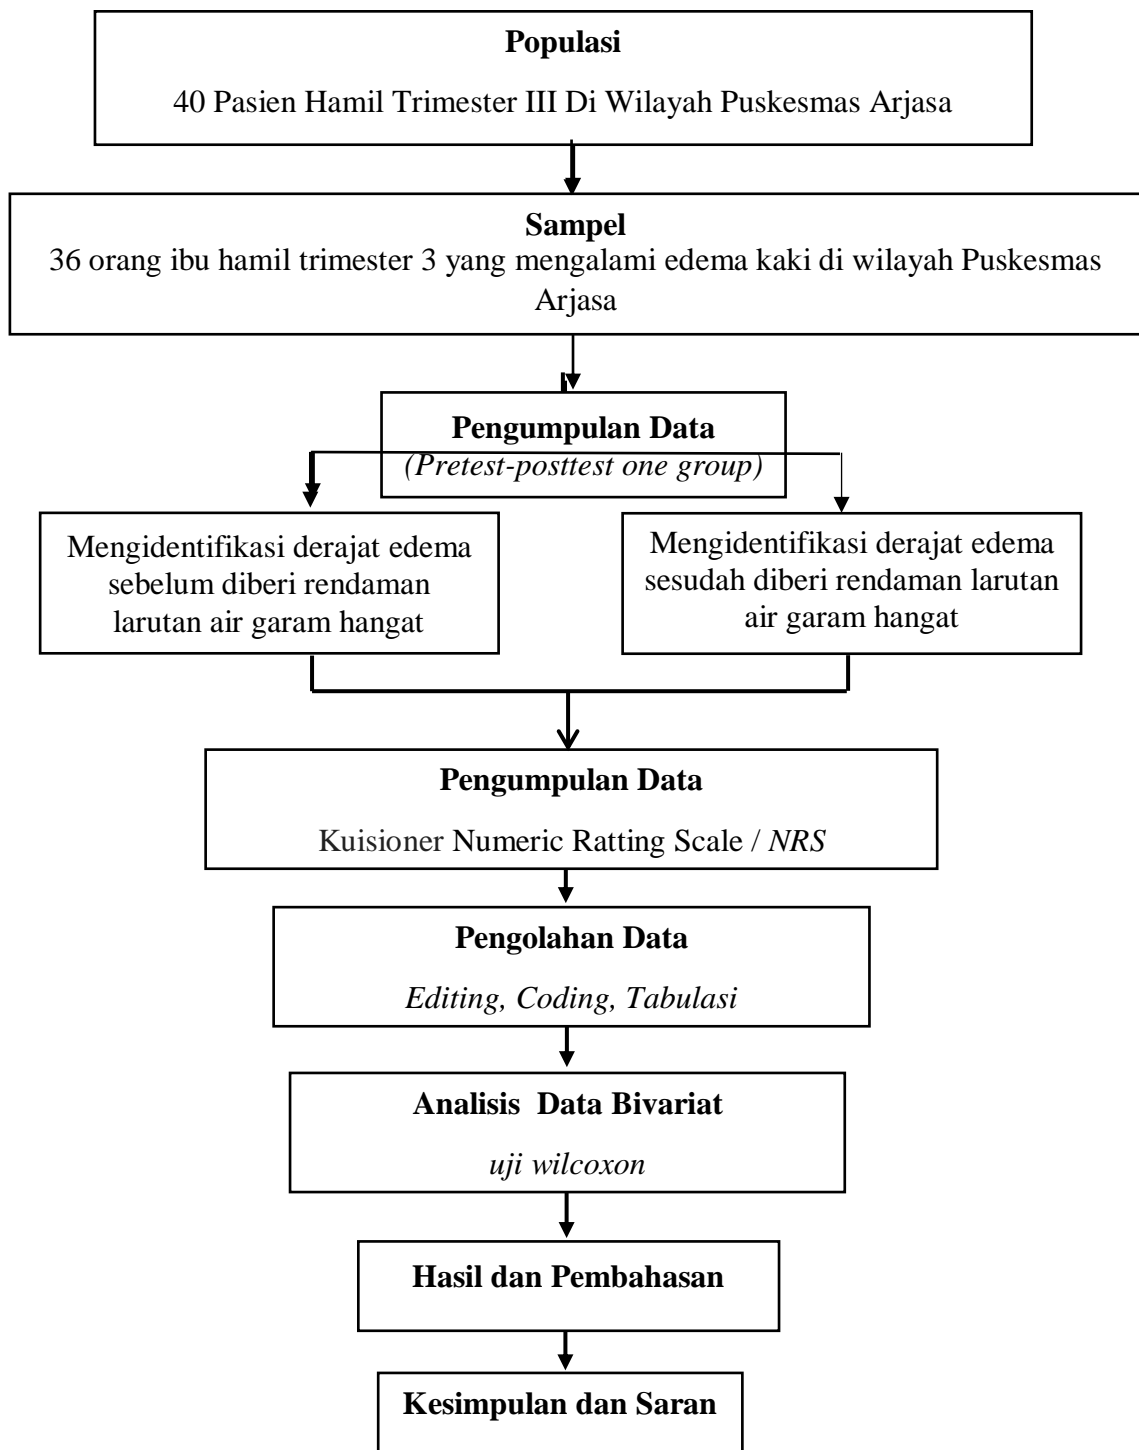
Populasi

40 Pasien Hamil Trimester III Di Wilayah Puskesmas Arjasa

Sampel

36 orang ibu hamil trimester 3 yang mengalami edema kaki di wilayah Puskesmas Arjasa

Pengumpulan Data

(Pretest-posttest one group)

Mengidentifikasi derajat edema sebelum diberi rendaman larutan air garam hangat

Mengidentifikasi derajat edema sesudah diberi rendaman larutan air garam hangat

Pengumpulan Data

Kuisioner Numeric Ratting Scale / NRS

Pengolahan Data

Editing, Coding, Tabulasi

Analisis Data Bivariat

uji wilcoxon

Hasil dan Pembahasan

Kesimpulan dan Saran